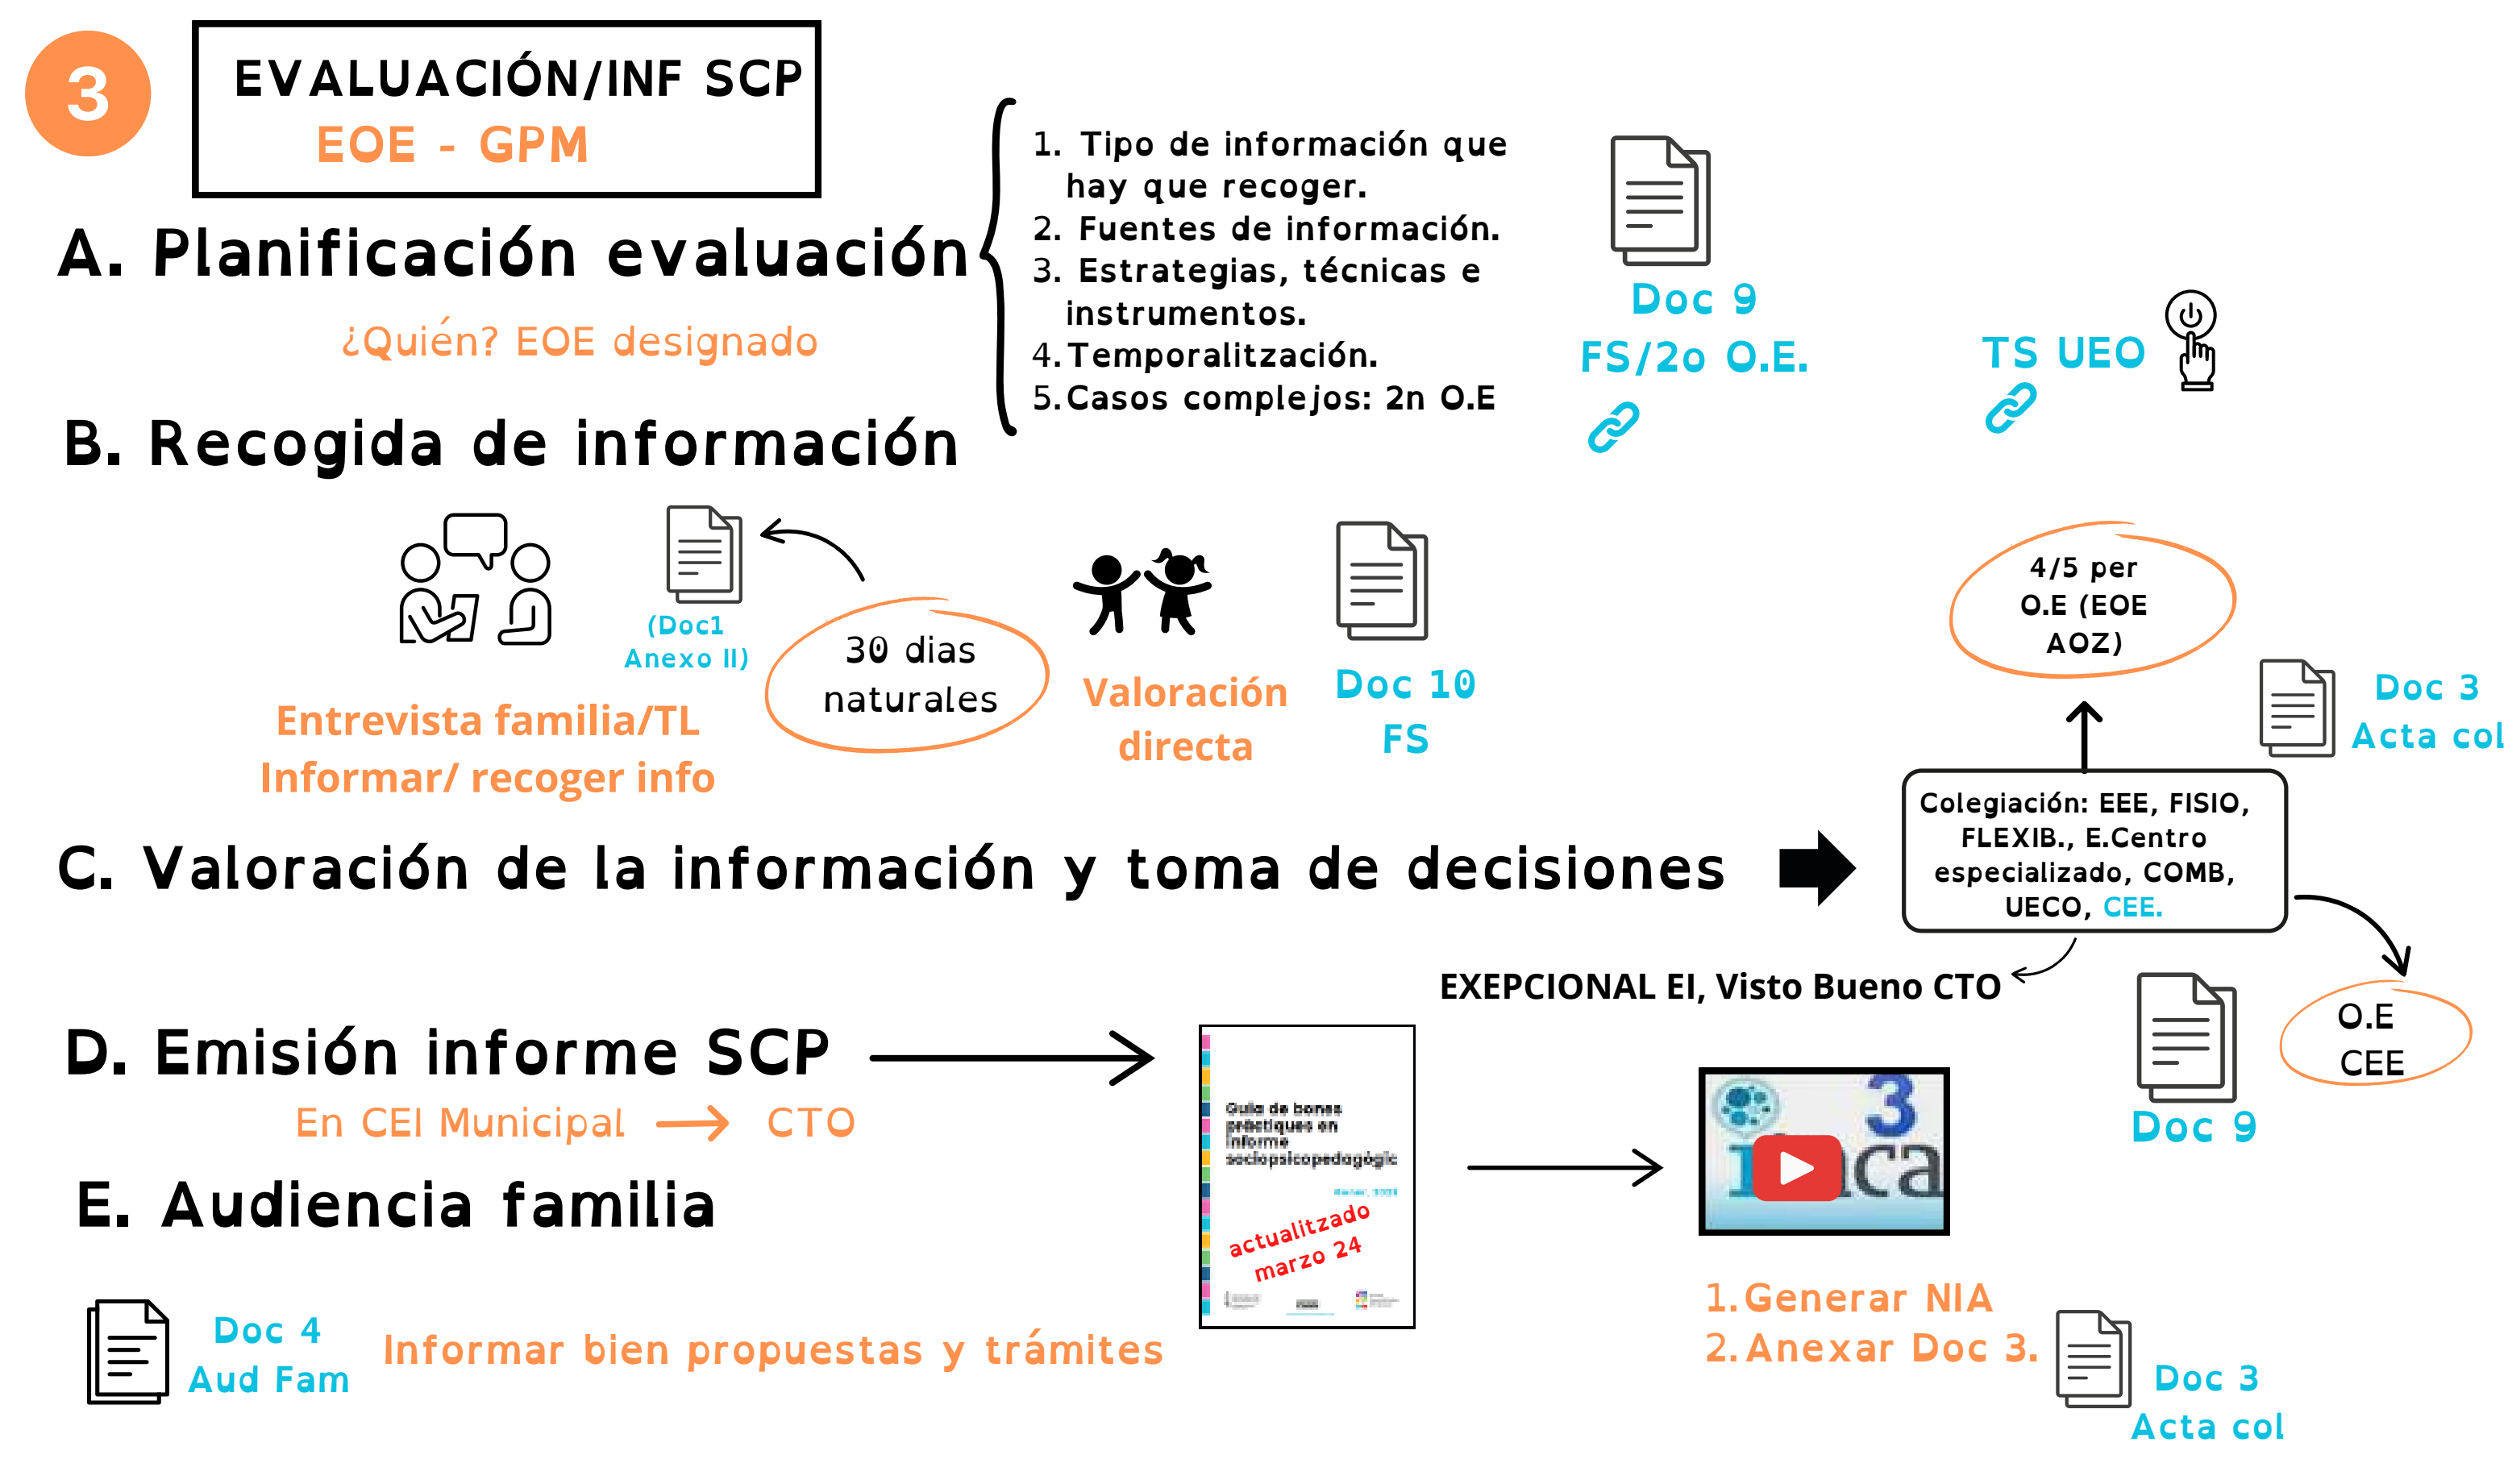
3

EVALUACIÓN/INF SCP
EOE - GPM

A. Planificación evaluación

¿Quién? EOE designado

1. Tipo de información que hay que recoger.
2. Fuentes de información.
3. Estrategias, técnicas e instrumentos.
4. Temporalització.
5. Casos complejos: 2n O.E

Doc 9
FS/2o O.E.

TS UEO

B. Recogida de información

(Doc1 Anexo II)

30 dias naturales

Entrevista familia/TL
Informar/ recoger info

Valoración directa

Doc 10
FS

4/5 per O.E (EOE AOZ)

Doc 3
Acta col

C. Valoración de la información y toma de decisiones

Colegiación: EEE, FISIO, FLEXIB., E.Centro especializado, COMB, UECO, CEE.

EXEPCIONAL EI, Visto Bueno CTO

O.E CEE

Doc 9

D. Emisión informe SCP

En CEI Municipal → CTO

Guia de bones pràctiques en informe sociopsicopedagògic

actualitzado marzo 24

3
ica

E. Audiencia familia

Doc 4
Aud Fam

Informar bien propuestas y trámites

1. Generar NIA
2. Anexar Doc 3.

Doc 3
Acta col